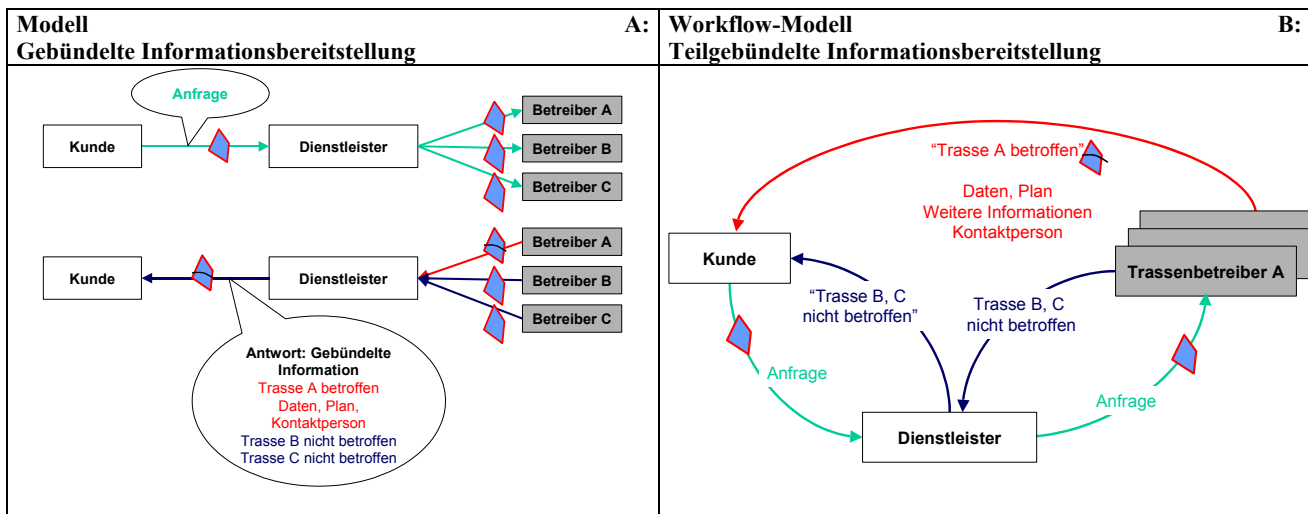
Modell A:
Gebündelte Informationsbereitstellung

Anfrage

Kunde

Dienstleister

Betreiber A

Betreiber B

Betreiber C

Betreiber A

Kunde

Dienstleister

Betreiber B

Betreiber C

Antwort: Gebündelte Information
Trasse A betroffen
Daten, Plan, Kontaktperson
Trasse B nicht betroffen
Trasse C nicht betroffen

Workflow-Modell B:
Teilgebündelte Informationsbereitstellung

"Trasse A betroffen"

Daten, Plan
Weitere Informationen
Kontaktperson

Kunde

Trassenbetreiber A

"Trasse B, C nicht betroffen"

Trasse B, C nicht betroffen

Anfrage

Anfrage

Dienstleister